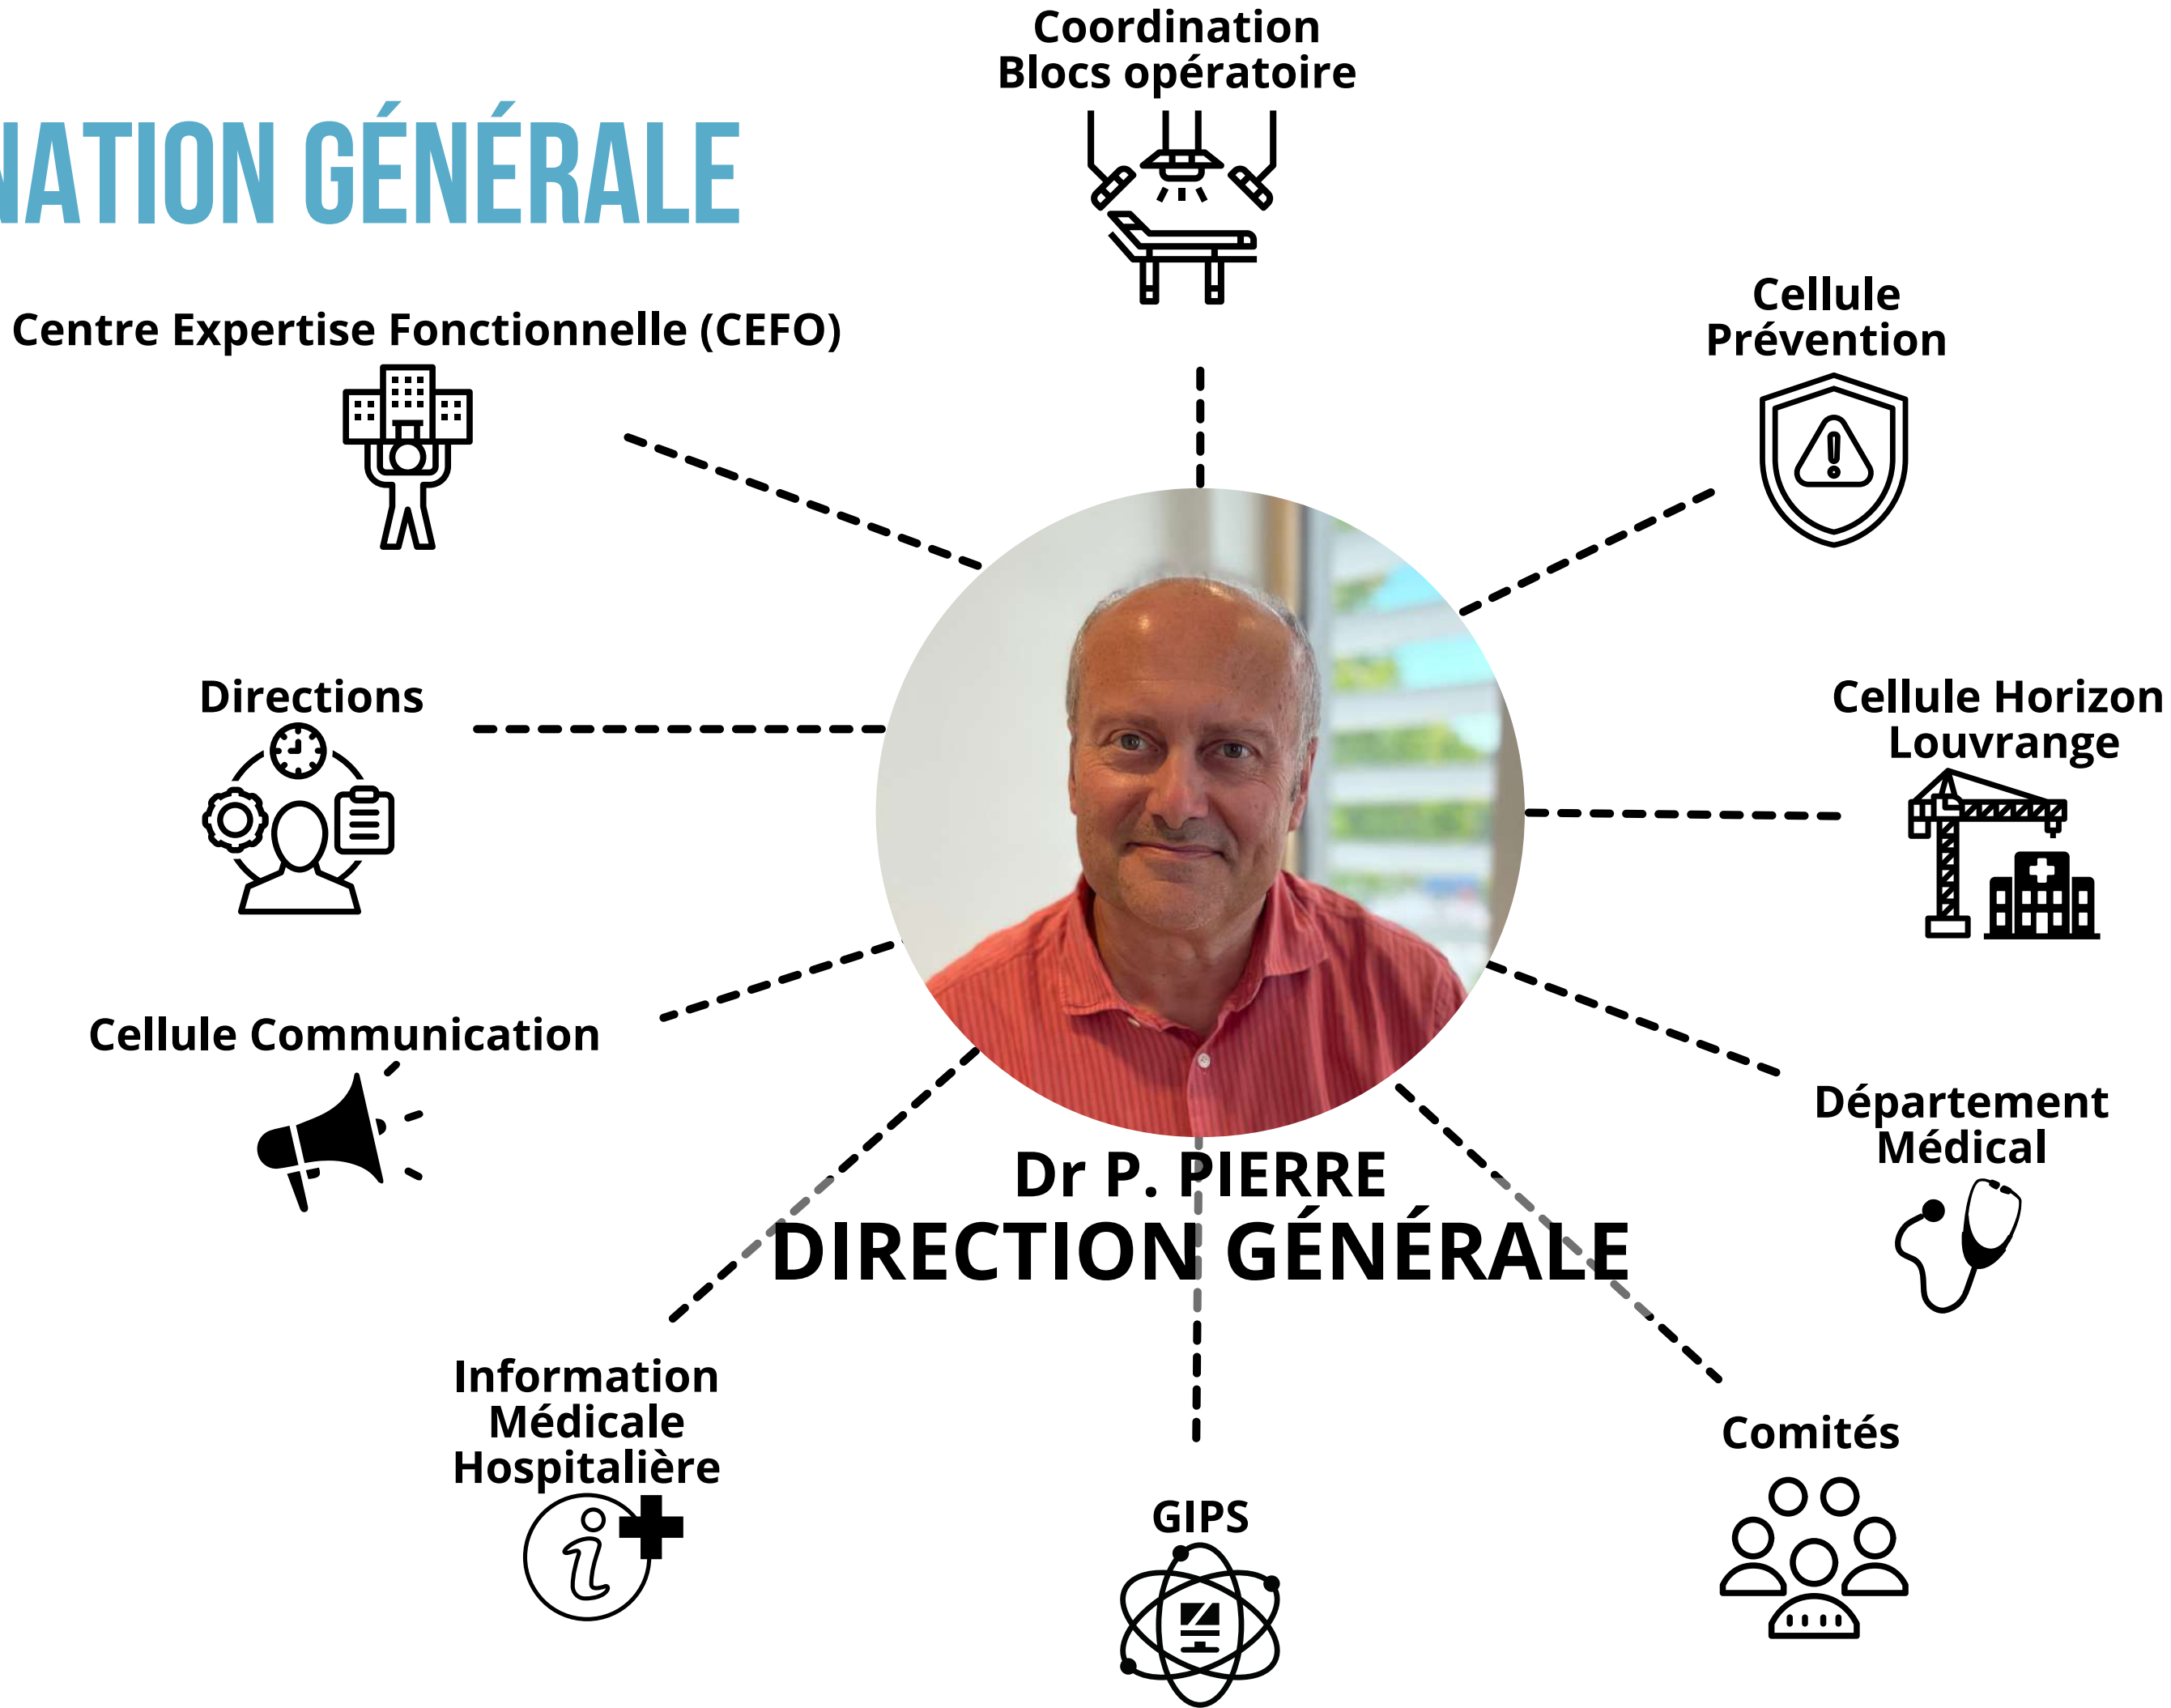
NATION GÉNÉRALE

Coordination Blocs opératoire

Centre Expertise Fonctionnelle (CEFO)

Cellule Prévention

Directions

Cellule Horizon Louvrange

Cellule Communication

Département Médical

Dr P. PIERRE
DIRECTION GÉNÉRALE

Information Médicale Hospitalière

GIPS

Comités